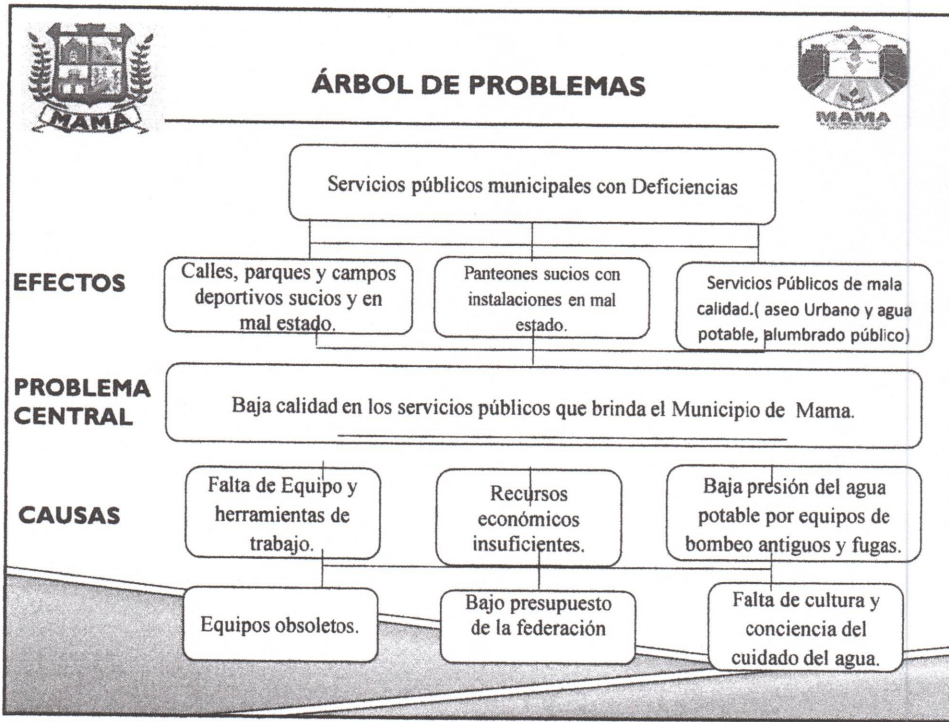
MAMA

ÁRBOL DE PROBLEMAS

MAMA

Servicios públicos municipales con Deficiencias

EFECTOS

Calles, parques y campos deportivos sucios y en mal estado.

Panteones sucios con instalaciones en mal estado.

Servicios Públicos de mala calidad.( aseo Urbano y agua potable, alumbrado público)

PROBLEMA CENTRAL

Baja calidad en los servicios públicos que brinda el Municipio de Mama.

CAUSAS

Falta de Equipo y herramientas de trabajo.

Recursos económicos insuficientes.

Baja presión del agua potable por equipos de bombeo antiguos y fugas.

Equipos obsoletos.

Bajo presupuesto de la federación

Falta de cultura y conciencia del cuidado del agua.